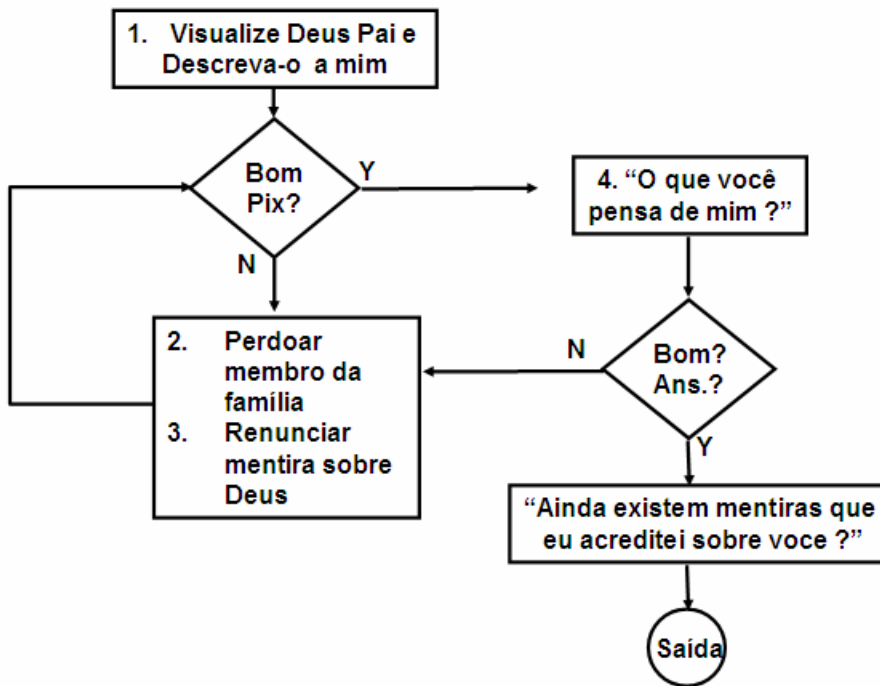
1. Visualize Deus Pai e Descreva-o a mim

Bom Pix?

Y

N

4. “O que você pensa de mim ?”

2. Perdoar membro da família

3. Renunciar mentira sobre Deus

N

Bom? Ans.?

Y

“Ainda existem mentiras que eu acreditei sobre voce ?”

Saída